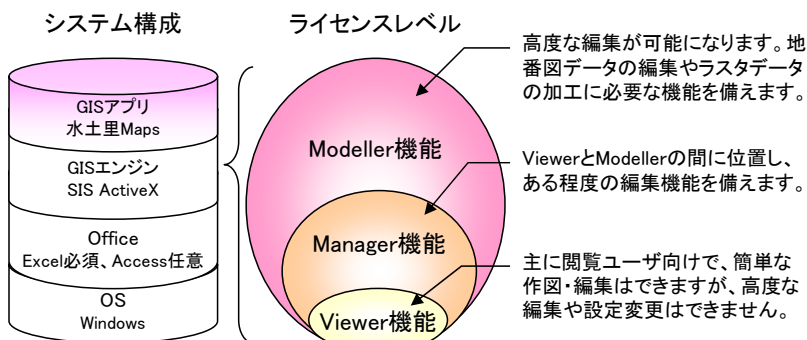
システム構成

GISアプリ
水土里Maps

GISエンジン
SIS ActiveX

Office
Excel必須、Access任意

OS
Windows

ライセンスレベル

Modeller機能

Manager機能

Viewer機能

高度な編集が可能になります。地番図データの編集やラスタデータの加工に必要な機能を備えます。

ViewerとModellerの間に位置し、ある程度の編集機能を備えます。

主に閲覧ユーザ向けで、簡単な作図・編集はできますが、高度な編集や設定変更はできません。